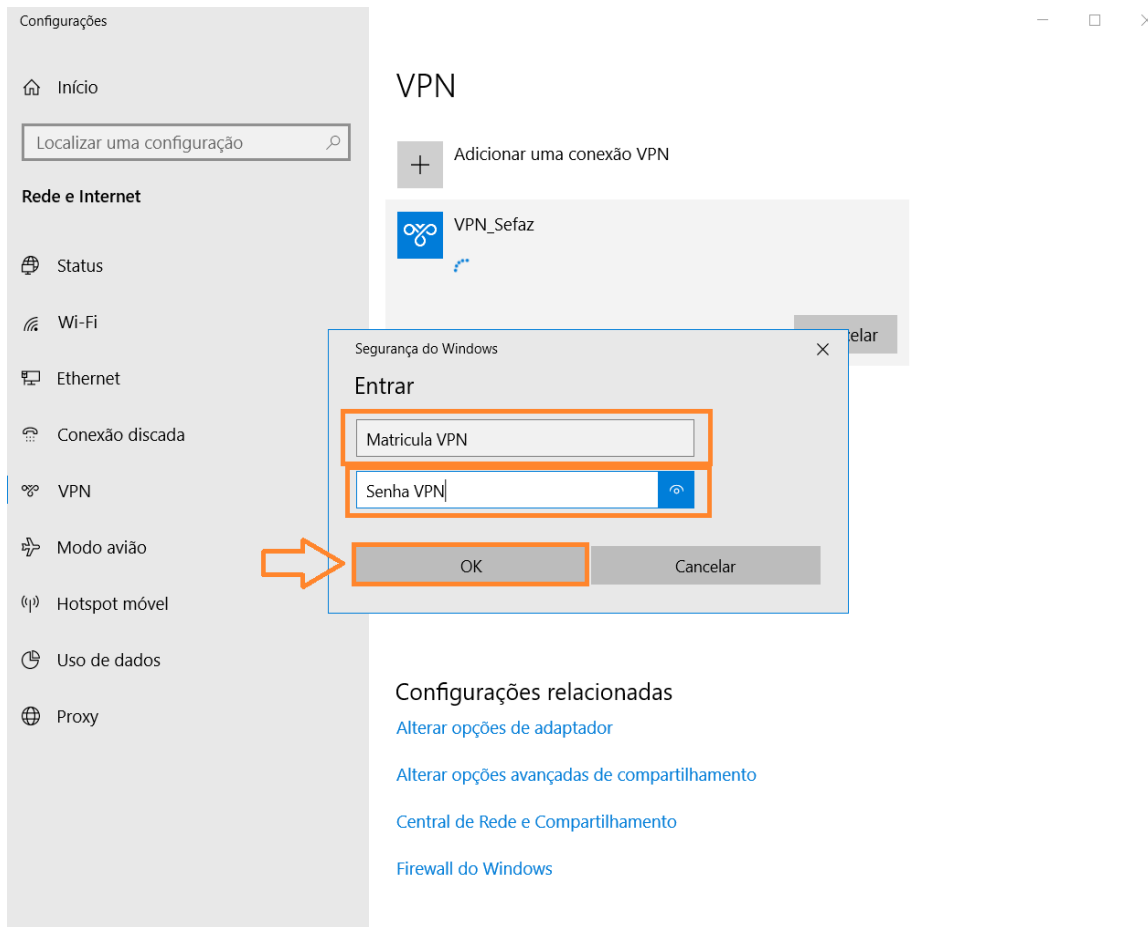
Configurações

Início

Localizar uma configuração

Rede e Internet

Status

Wi-Fi

Ethernet

Conexão discada

VPN

Modo avião

Hotspot móvel

Uso de dados

Proxy

VPN

Adicionar uma conexão VPN

VPN_Sefaz

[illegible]elar

Segurança do Windows

Entrar

Matricula VPN

Senha VPN

OK

Cancelar

Configurações relacionadas

Alterar opções de adaptador

Alterar opções avançadas de compartilhamento

Central de Rede e Compartilhamento

Firewall do Windows